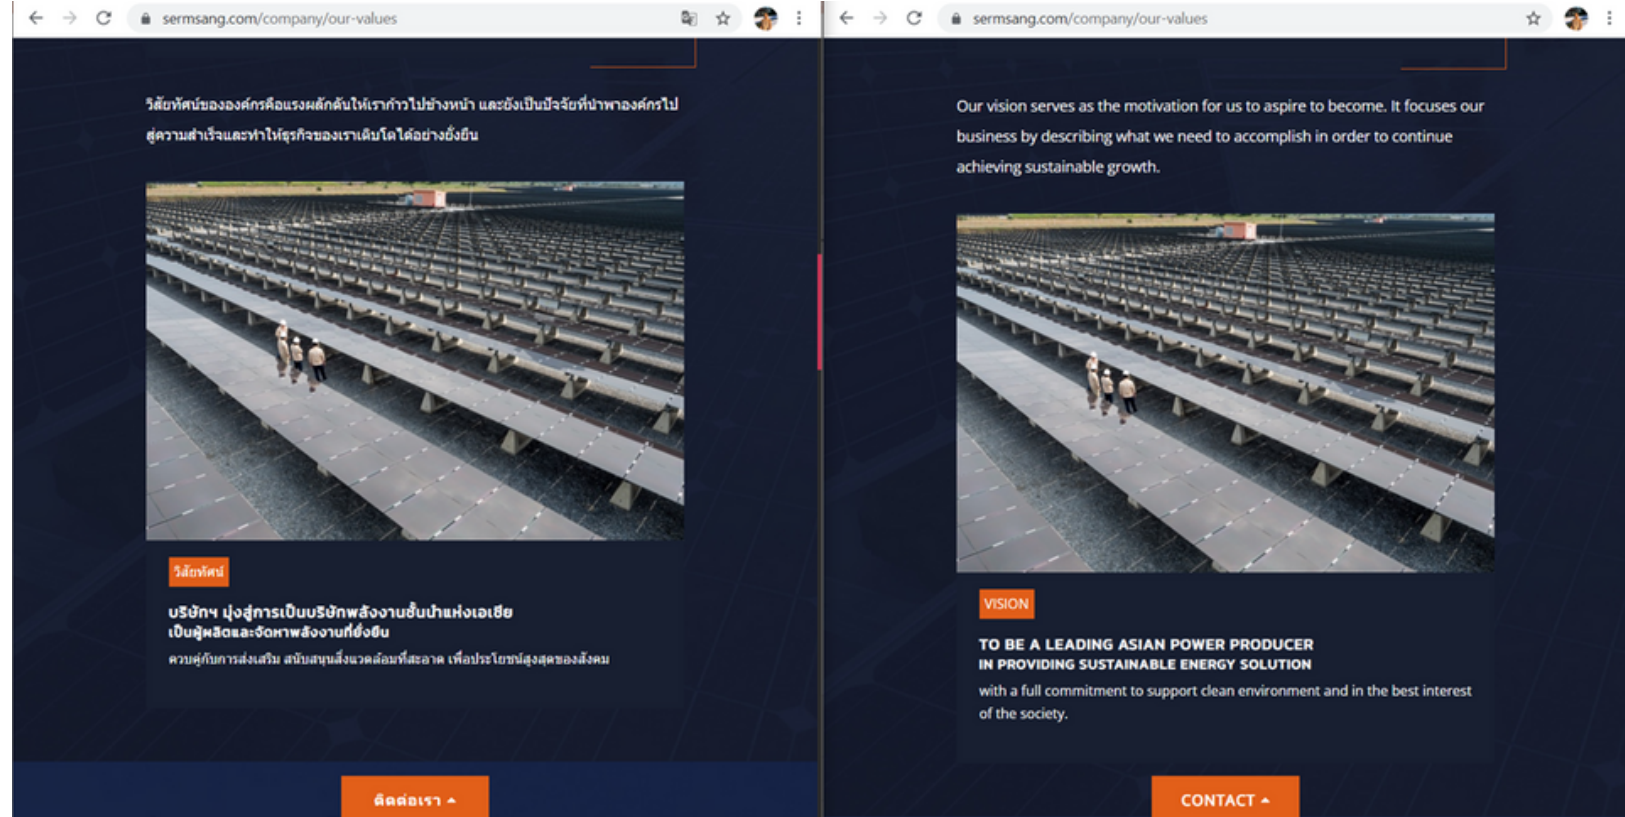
sermsang.com/company/our-values

วิสัยทัศน์ขององค์กรคือแรงผลักดันให้เราก้าวไปข้างหน้า และยังเป็นปัจจัยที่นำพาองค์กรไปสู่ความสำเร็จและทำให้ธุรกิจของเราเติบโตได้อย่างยั่งยืน

วิสัยทัศน์

บริษัทฯ มุ่งสู่การเป็นบริษัทพลังงานชั้นนำแห่งเอเชีย เป็นผู้ผลิตและจัดหาพลังงานที่ยั่งยืน

ควบคู่กับการส่งเสริม สนับสนุนสิ่งแวดล้อมที่สะอาด เพื่อประโยชน์สูงสุดของสังคม

ติดต่อเรา

sermsang.com/company/our-values

Our vision serves as the motivation for us to aspire to become. It focuses our business by describing what we need to accomplish in order to continue achieving sustainable growth.

VISION

TO BE A LEADING ASIAN POWER PRODUCER IN PROVIDING SUSTAINABLE ENERGY SOLUTION

with a full commitment to support clean environment and in the best interest of the society.

CONTACT